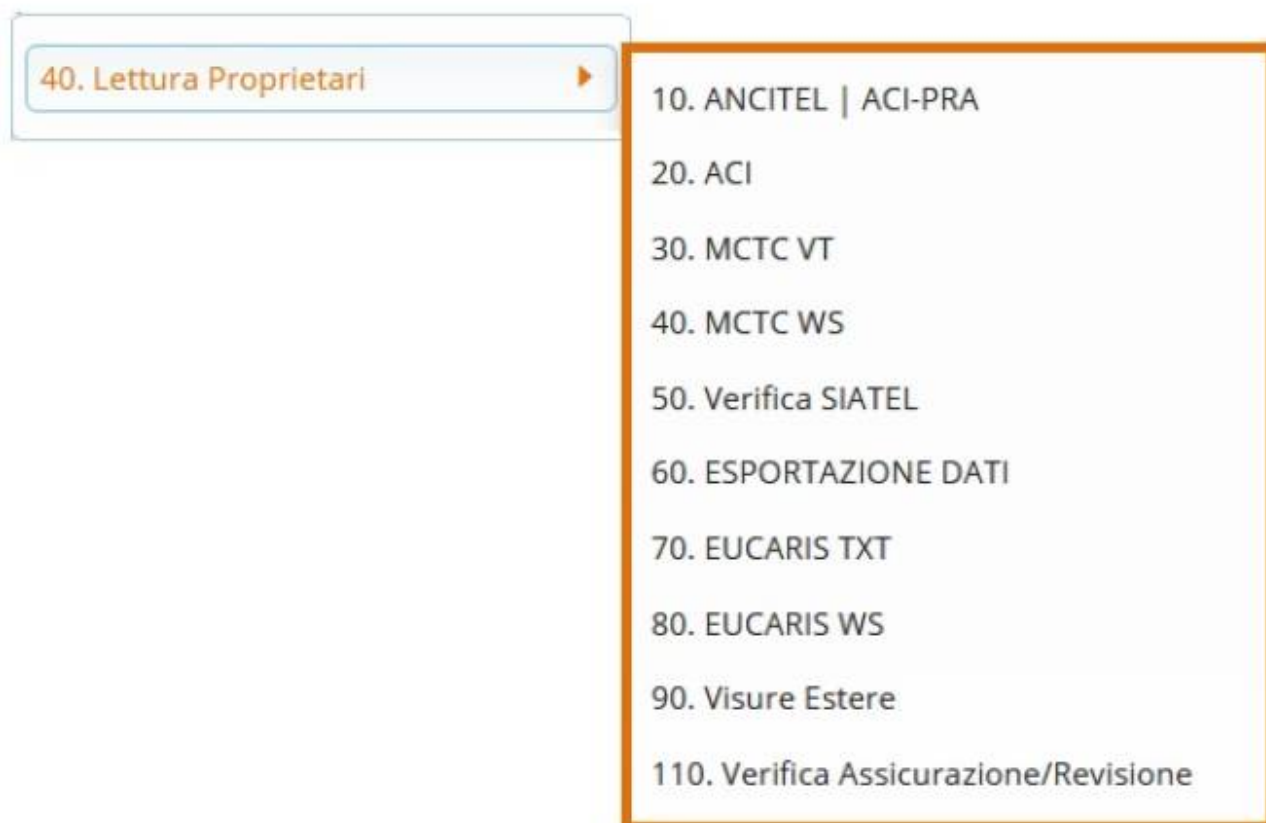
40. Lettura Proprietari

10. ANCITEL | ACI-PRA

20. ACI

30. MCTC VT

40. MCTC WS

50. Verifica SIATEL

60. ESPORTAZIONE DATI

70. EUCARIS TXT

80. EUCARIS WS

90. Visure Estere

110. Verifica Assicurazione/Revisione